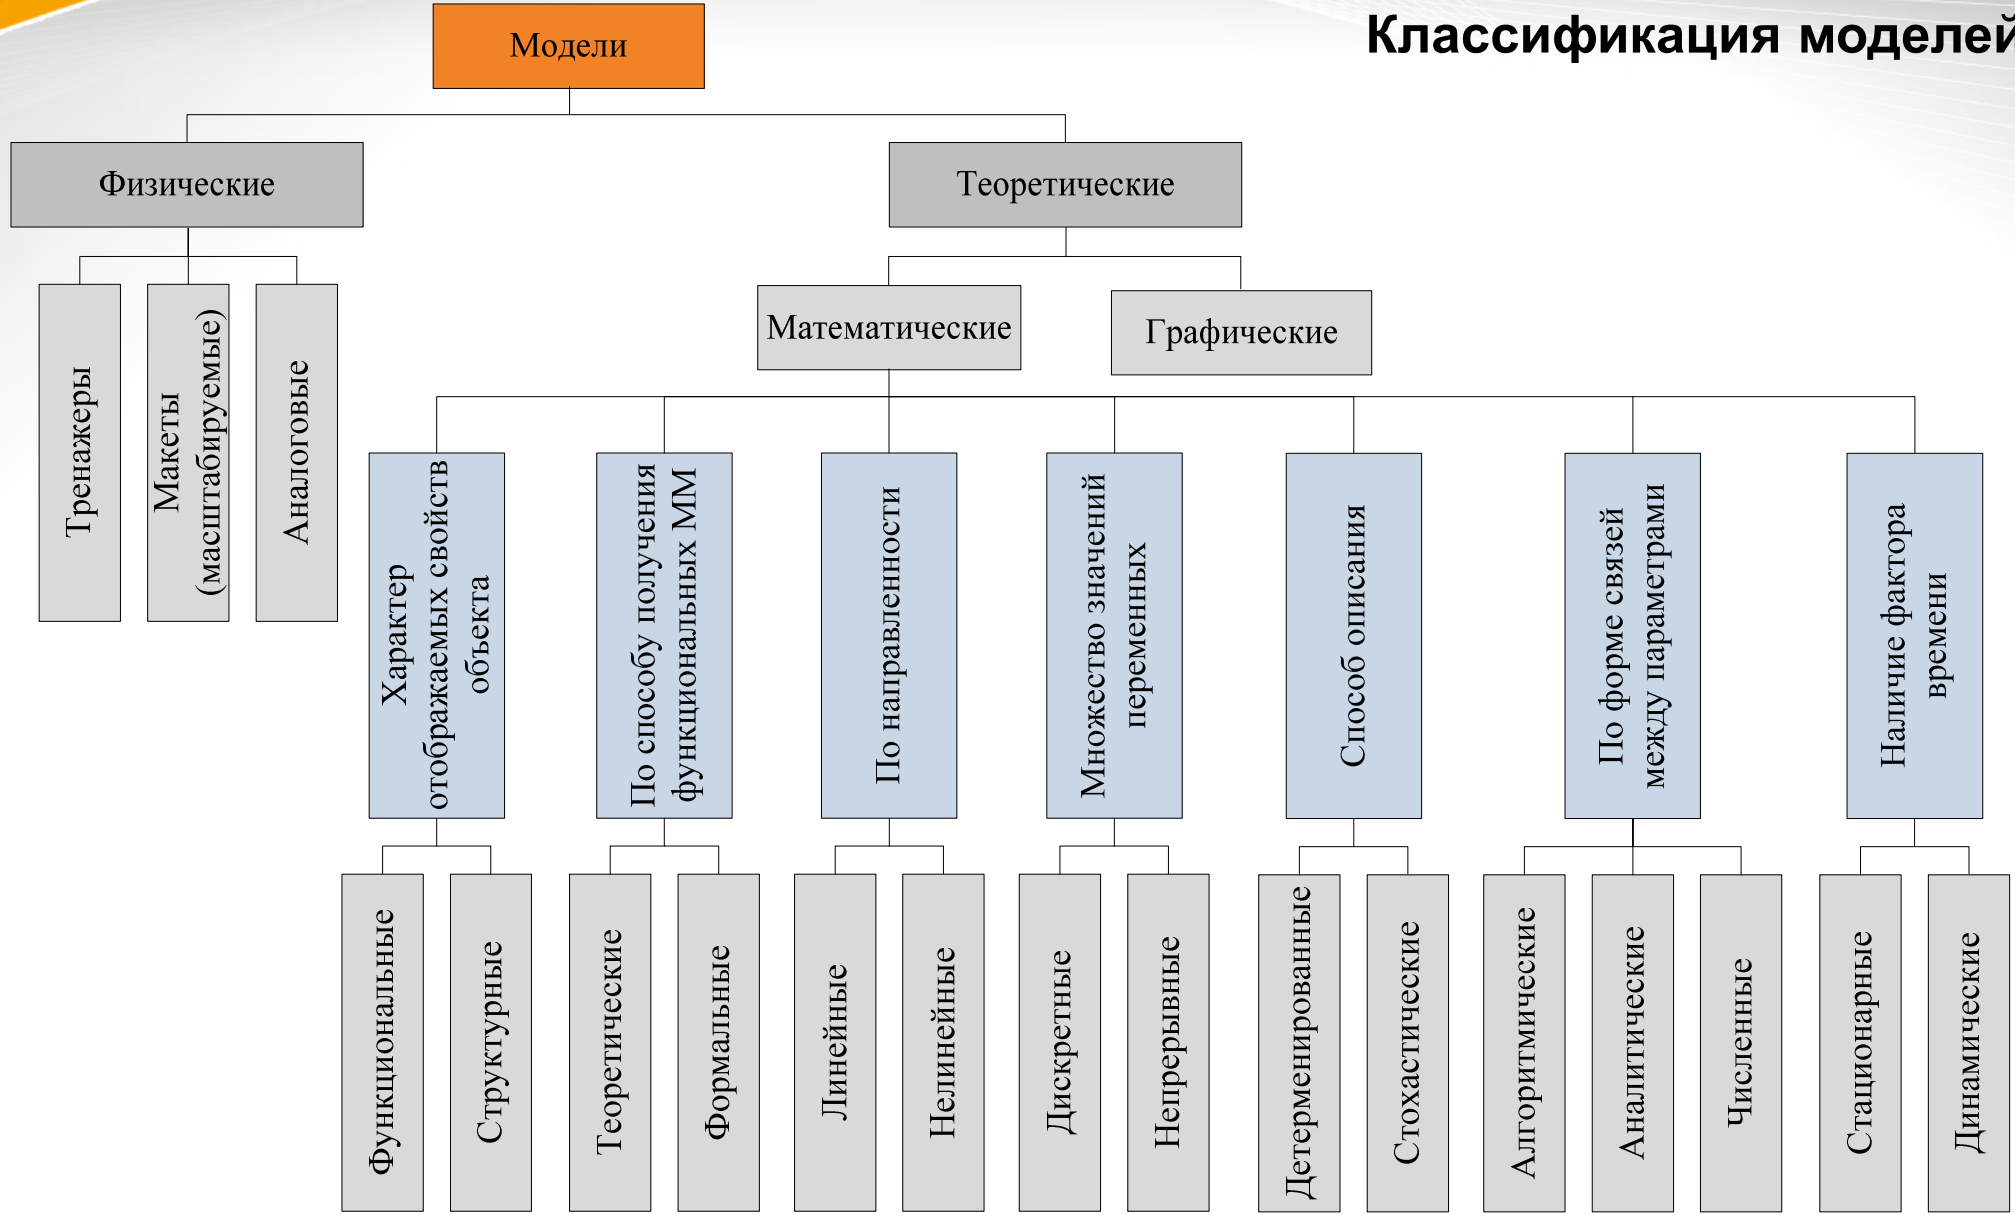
Классификация моделей

Модели

Физические

Теоретические

Тренажеры

Макеты (масштабируемые)

Аналоговые

Математические

Графические

Характер отображаемых свойств объекта

По способу получения функциональных ММ

По направленности

Множество значений переменных

Способ описания

По форме связей между параметрами

Наличие фактора времени

Функциональные

Структурные

Теоретические

Формальные

Линейные

Нелинейные

Дискретные

Непрерывные

Детерменированные

Стохастические

Алгоритмические

Аналитические

Численные

Стационарные

Динамические